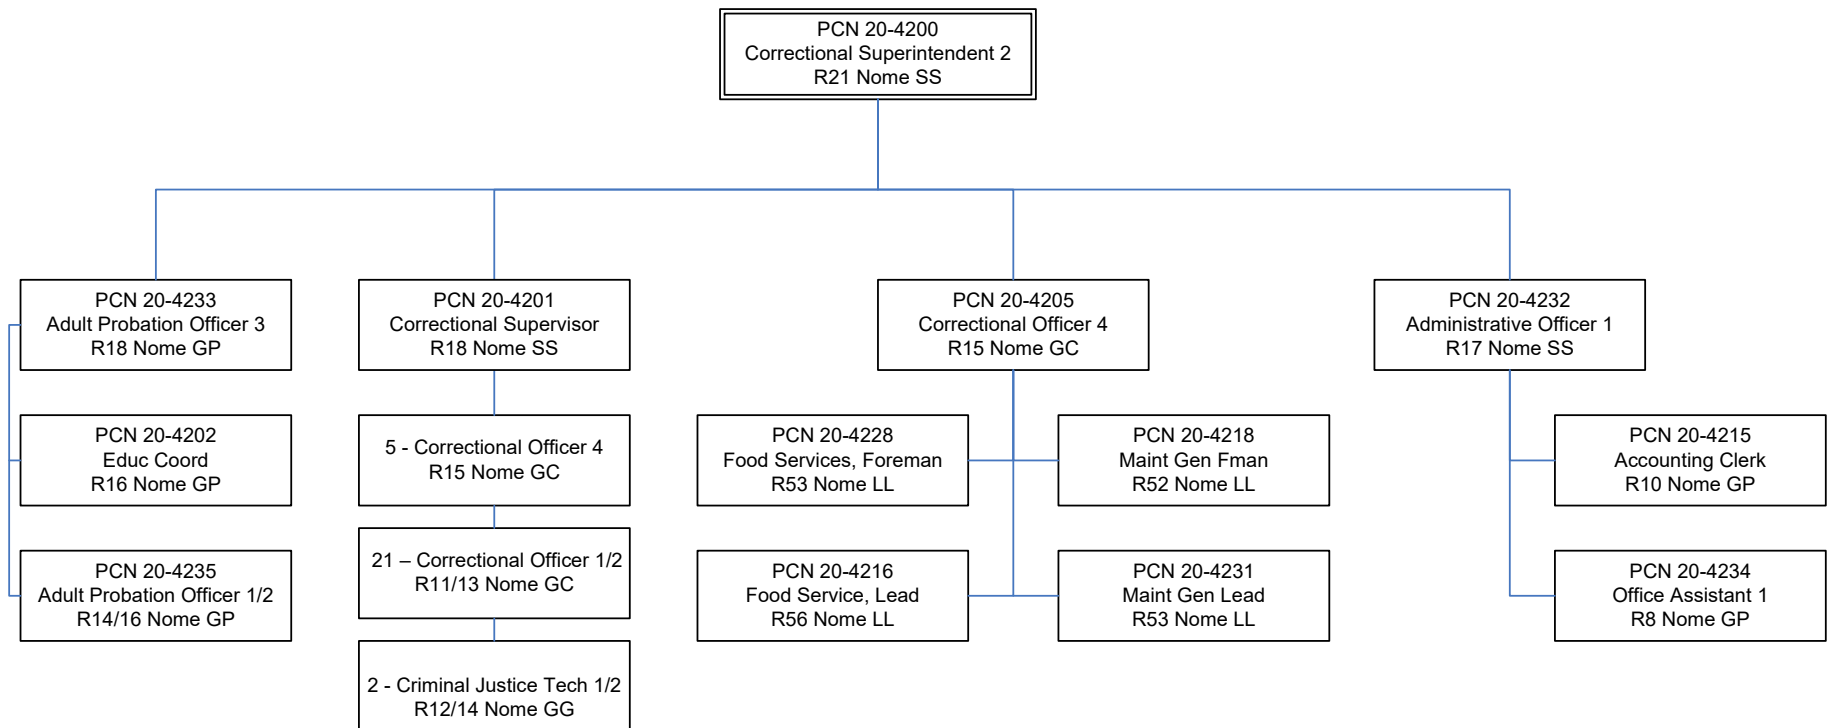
PCN 20-4200
Correctional Superintendent 2
R21 Nome SS

PCN 20-4233
Adult Probation Officer 3
R18 Nome GP

PCN 20-4202
Educ Coord
R16 Nome GP

PCN 20-4235
Adult Probation Officer 1/2
R14/16 Nome GP

PCN 20-4201
Correctional Supervisor
R18 Nome SS

5 - Correctional Officer 4
R15 Nome GC

21 – Correctional Officer 1/2
R11/13 Nome GC

2 - Criminal Justice Tech 1/2
R12/14 Nome GG

PCN 20-4205
Correctional Officer 4
R15 Nome GC

PCN 20-4228
Food Services, Foreman
R53 Nome LL

PCN 20-4218
Maint Gen Fman
R52 Nome LL

PCN 20-4216
Food Service, Lead
R56 Nome LL

PCN 20-4231
Maint Gen Lead
R53 Nome LL

PCN 20-4232
Administrative Officer 1
R17 Nome SS

PCN 20-4215
Accounting Clerk
R10 Nome GP

PCN 20-4234
Office Assistant 1
R8 Nome GP